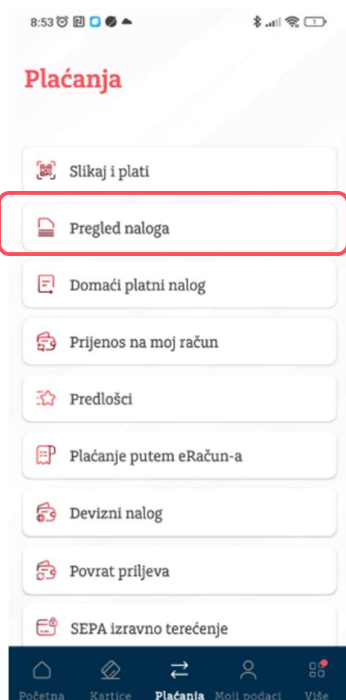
8:53

Plaćanja

Slikaj i plati

Pregled naloga

Domaći platni nalog

Prijenos na moj račun

Predlošci

Plaćanje putem eRačun-a

Devizni nalog

Povrat priljeva

SEPA izravno terećenje

Početna Kartice Plaćanja Moji podaci Više